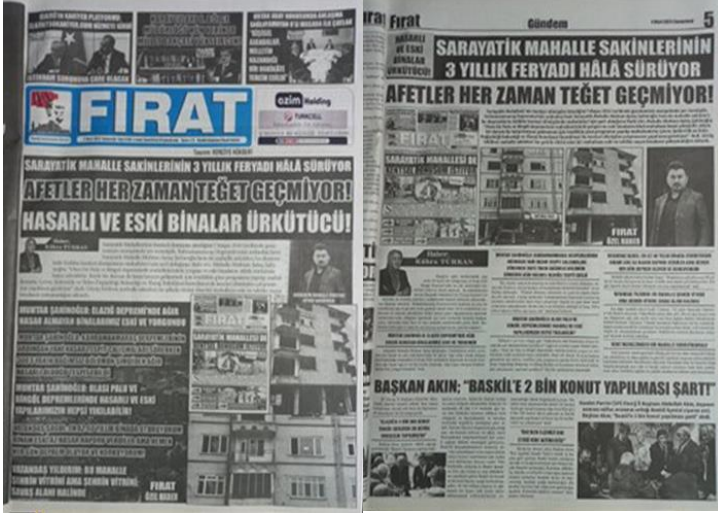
FIRAT

azim Holding

SARAYATİK MAHALLE SAKİNLERİNİN 3 YILLIK FERYADI HÂLÂ SÜRÜYOR

AFETLER HER ZAMAN TEĞET GEÇMİYOR!

HASARLI VE ESKİ BİNALAR ÜRKÜTÜCÜ!

MUHTAR ŞAHİNOĞLU: ELAZIĞ DEPREMİ'NDE AĞIR HASAR ALMIŞTIR BİNALARIMIZ ESKİ VE YORGUNDUR

MUHTAR ŞAHİNOĞLU: OLASI PALU VE BİNGÖL DEPREMLERİNDE HASARLI VE ESKİ YAPILARIMIZIN HEPSİ YIKILABİLİR!

FIRAT ÖZEL HABER

Fırat

Gündem

5

SARAYATİK MAHALLE SAKİNLERİNİN 3 YILLIK FERYADI HÂLÂ SÜRÜYOR

HASARLI VE ESKİ BİNALAR ÜRKÜTÜCÜ!

AFETLER HER ZAMAN TEĞET GEÇMİYOR!

FIRAT ÖZEL HABER

Haber
Kübra TURHAN

BAŞKAN AKIN: "BASKİL'E 2 BİN KONUT YAPILMASI ŞART!"